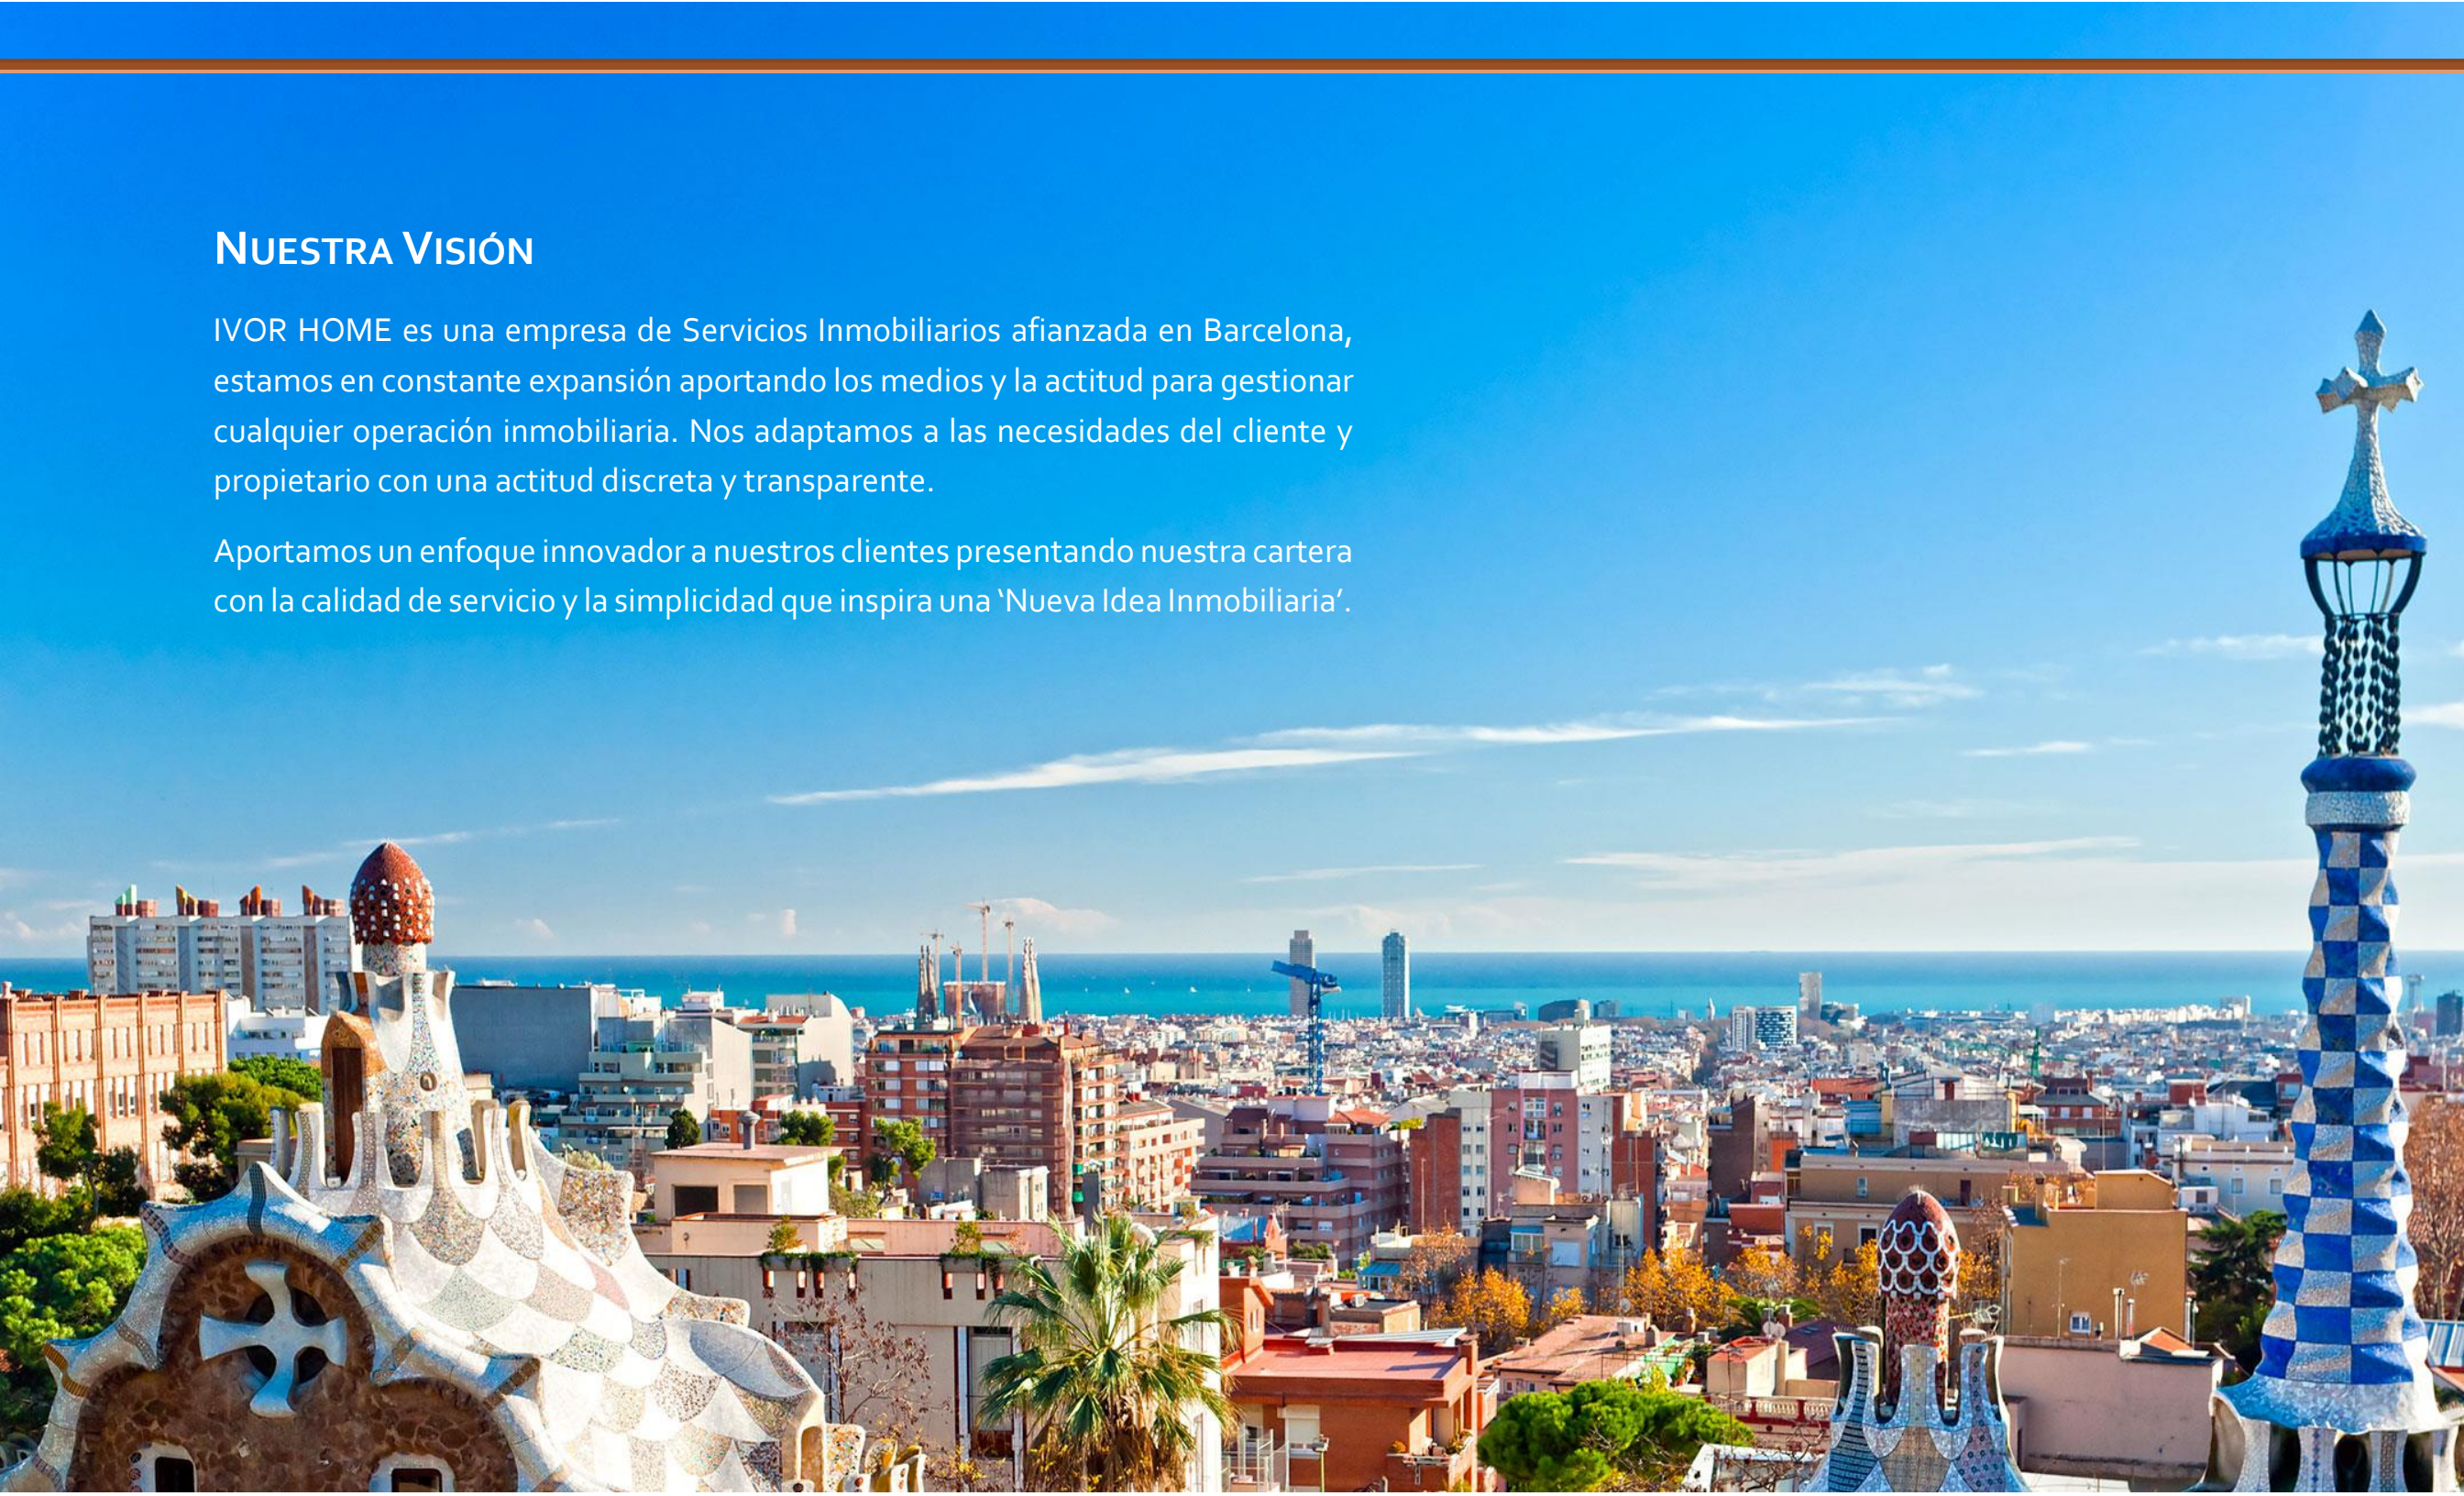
Nuestra Visión

IVOR HOME es una empresa de Servicios Inmobiliarios afianzada en Barcelona, estamos en constante expansión aportando los medios y la actitud para gestionar cualquier operación inmobiliaria. Nos adaptamos a las necesidades del cliente y propietario con una actitud discreta y transparente.

Aportamos un enfoque innovador a nuestros clientes presentando nuestra cartera con la calidad de servicio y la simplicidad que inspira una ‘Nueva Idea Inmobiliaria’.